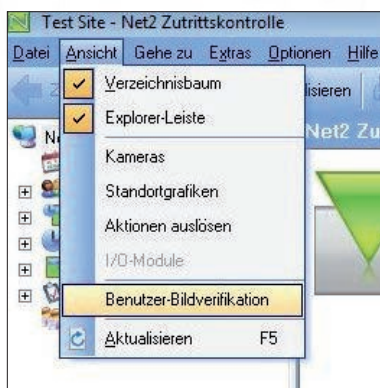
Test Site - Net2 Zutrittskontrolle

Datei Ansicht Gehe zu Extras Optionen Hilfe

Verzeichnisbaum
Explorer-Leiste
Kameras
Standortgrafiken
Aktionen auslösen
I/O-Module
Benutzer-Bildverifikation
Aktualisieren F5

lisieren

Net2 Zu

N